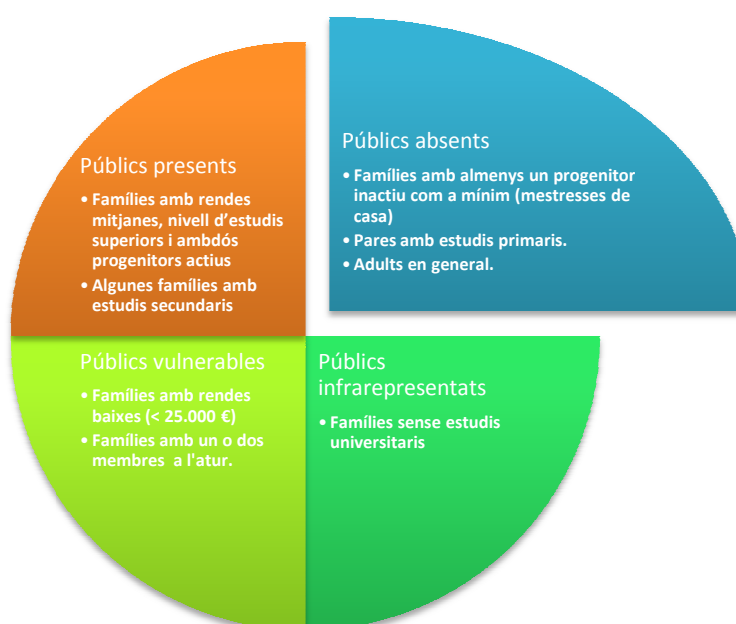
Públics presents

• Famílies amb rendes mitjanes, nivell d'estudis superiors i ambdós progenitors actius
• Algunes famílies amb estudis secundaris

Públics absents

• Famílies amb almenys un progenitor inactiu com a mínim (mestresses de casa)
• Pares amb estudis primaris.
• Adults en general.

Públics vulnerables

• Famílies amb rendes baixes (< 25.000 €)
• Famílies amb un o dos membres a l'atur.

Públics infrarepresentats

• Famílies sense estudis universitaris